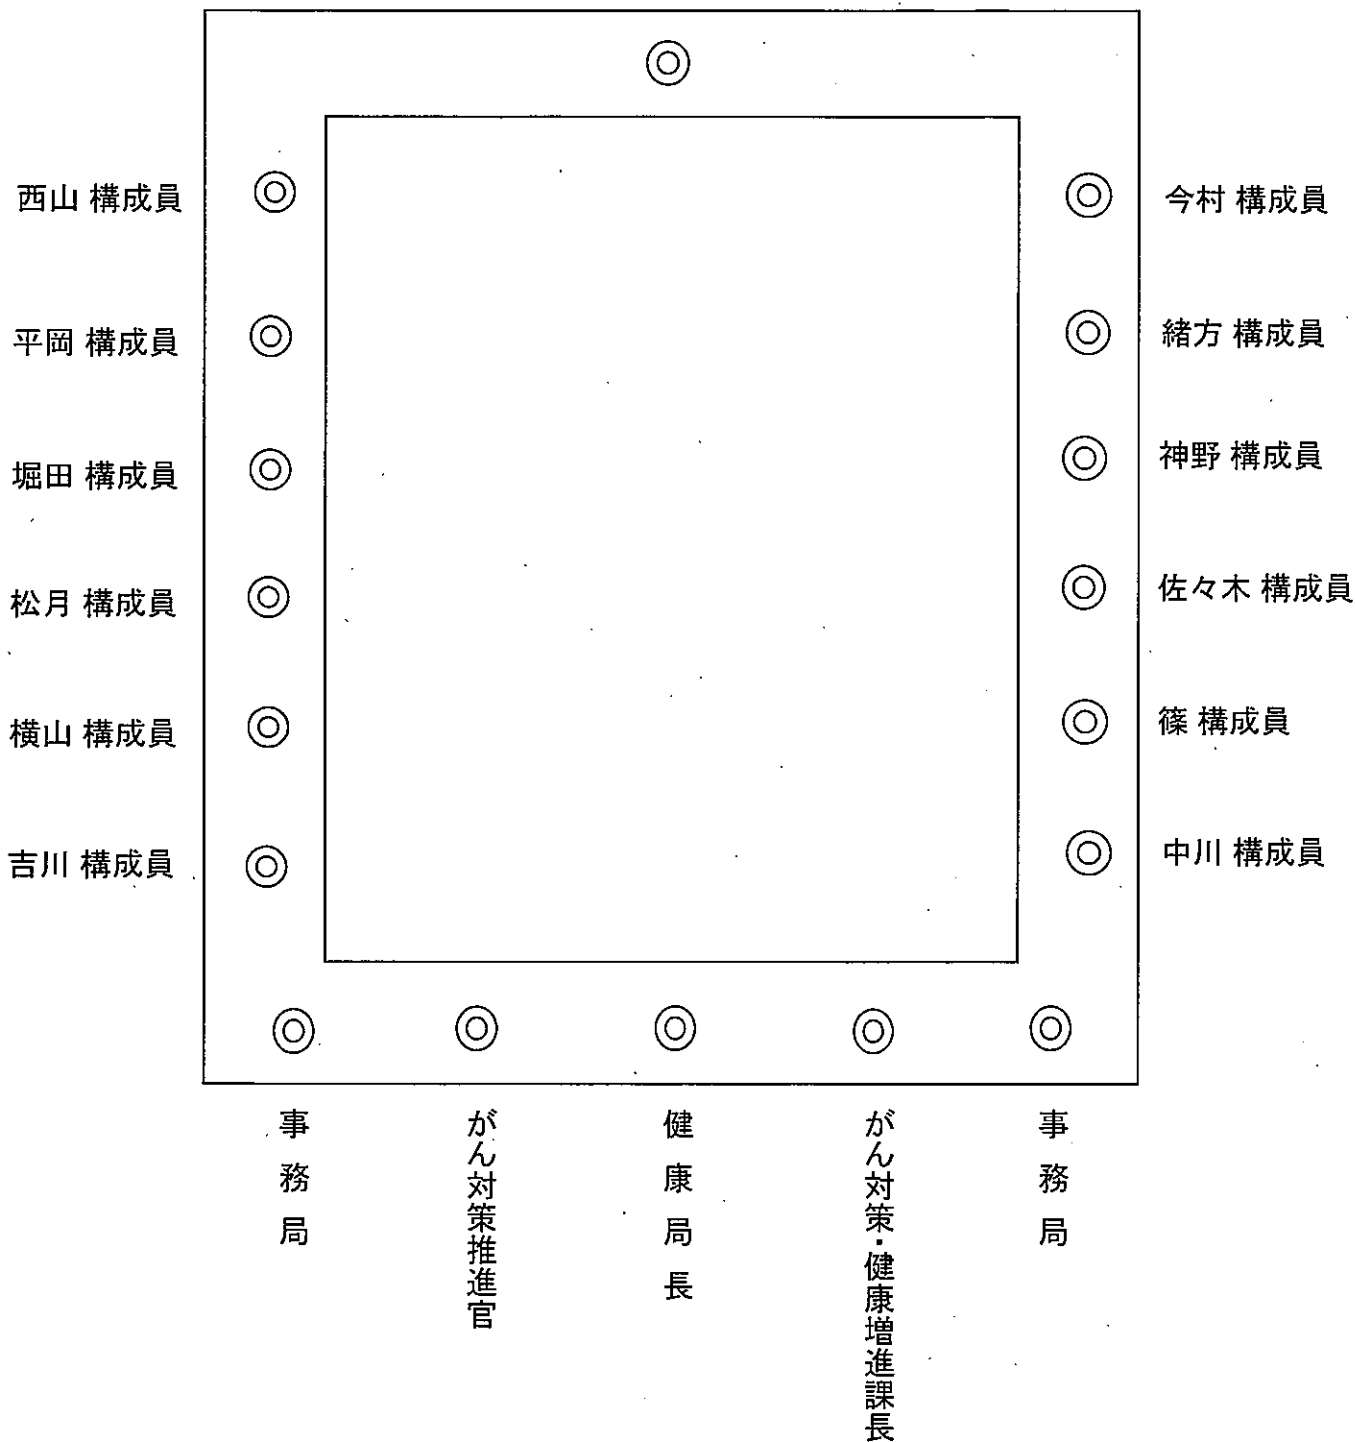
◎

西山 構成員 ◎

◎ 今村 構成員

平岡 構成員 ◎

◎ 緒方 構成員

堀田 構成員 ◎

◎ 神野 構成員

松月 構成員 ◎

◎ 佐々木 構成員

横山 構成員 ◎

◎ 篠 構成員

吉川 構成員 ◎

◎ 中川 構成員

◎ ◎ ◎ ◎ ◎

事務局

がん対策推進官

健康局長

がん対策・健康増進課長

事務局